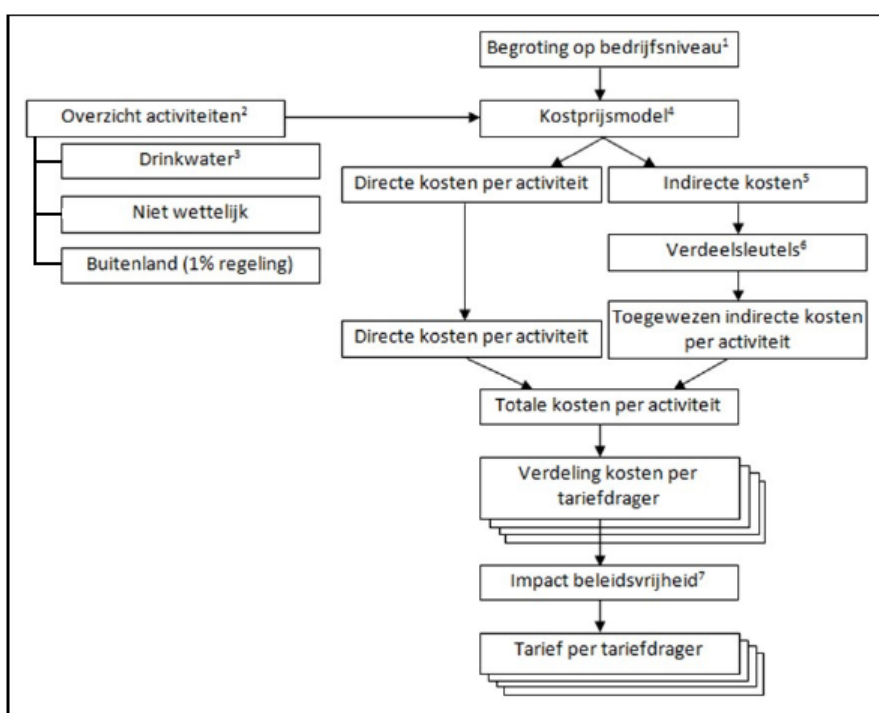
Begroting op bedrijfsniveau$^1$

Overzicht activiteiten$^2$

Drinkwater$^3$

Niet wettelijk

Buitenland (1% regeling)

Kostprijsmodel$^4$

Directe kosten per activiteit

Indirecte kosten$^5$

Verdeelsleutels$^6$

Directe kosten per activiteit

Toegewezen indirecte kosten per activiteit

Totale kosten per activiteit

Verdeling kosten per tariefdrager

Impact beleidsvrijheid$^7$

Tarief per tariefdrager